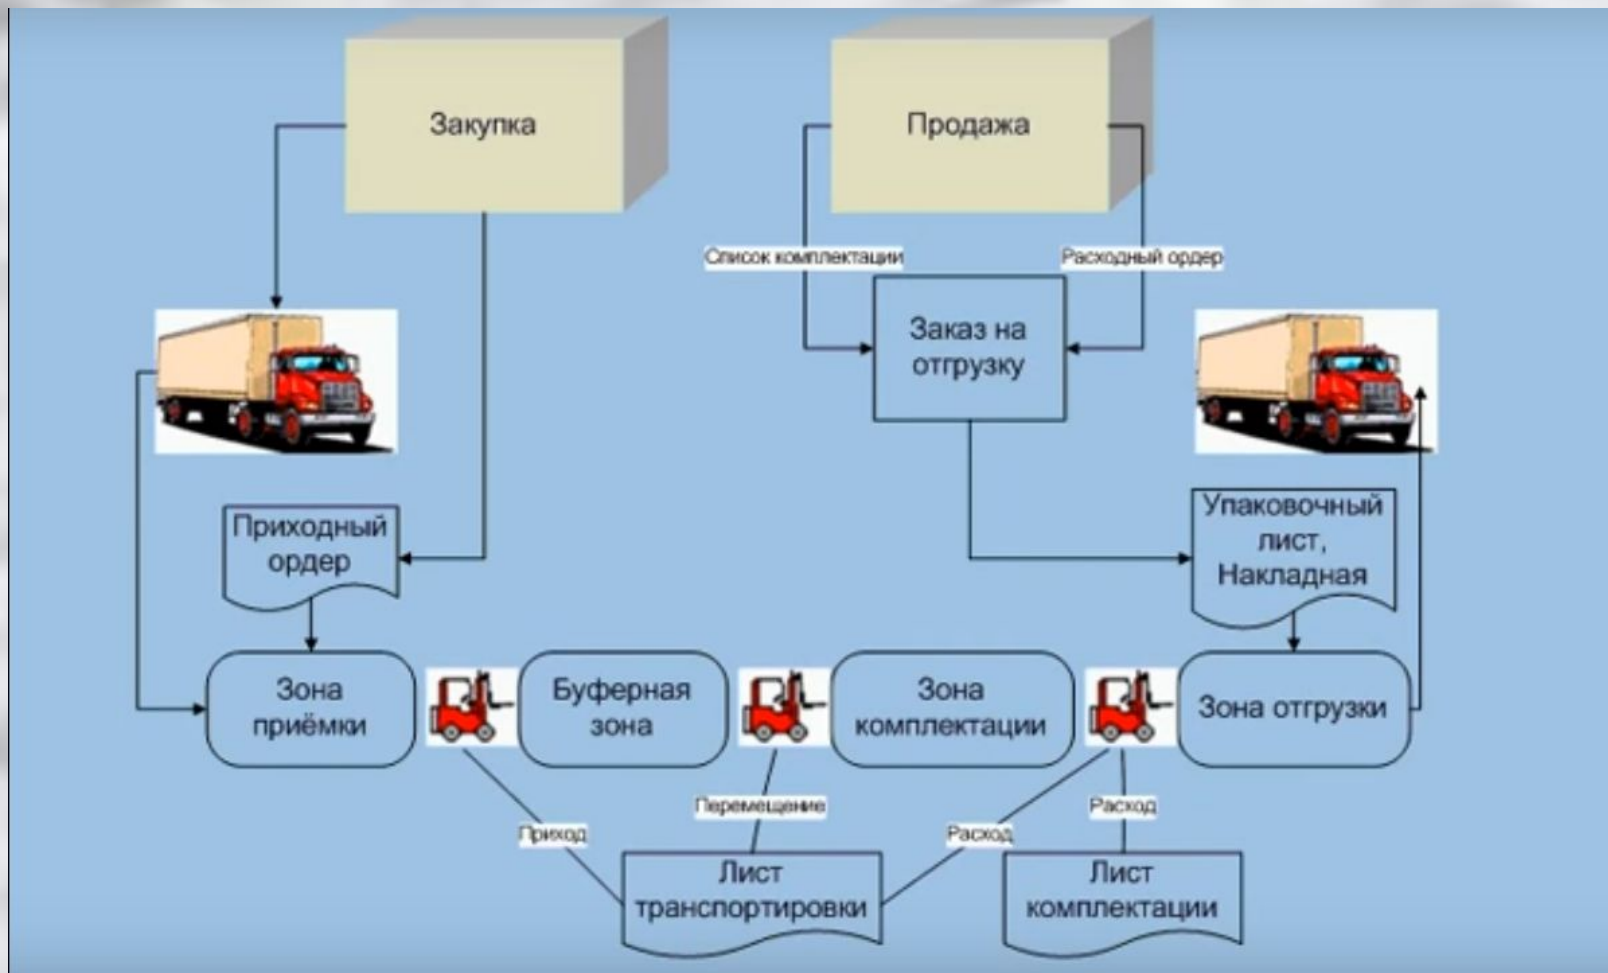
Закупка

Продажа

Список комплектации

Расходный ордер

Заказ на отгрузку

Приходный ордер

Упаковочный лист, Накладная

Зона приёмки

Буферная зона

Зона комплектации

Зона отгрузки

Перемещение

Расход

Приход

Расход

Лист транспортировки

Лист комплектации